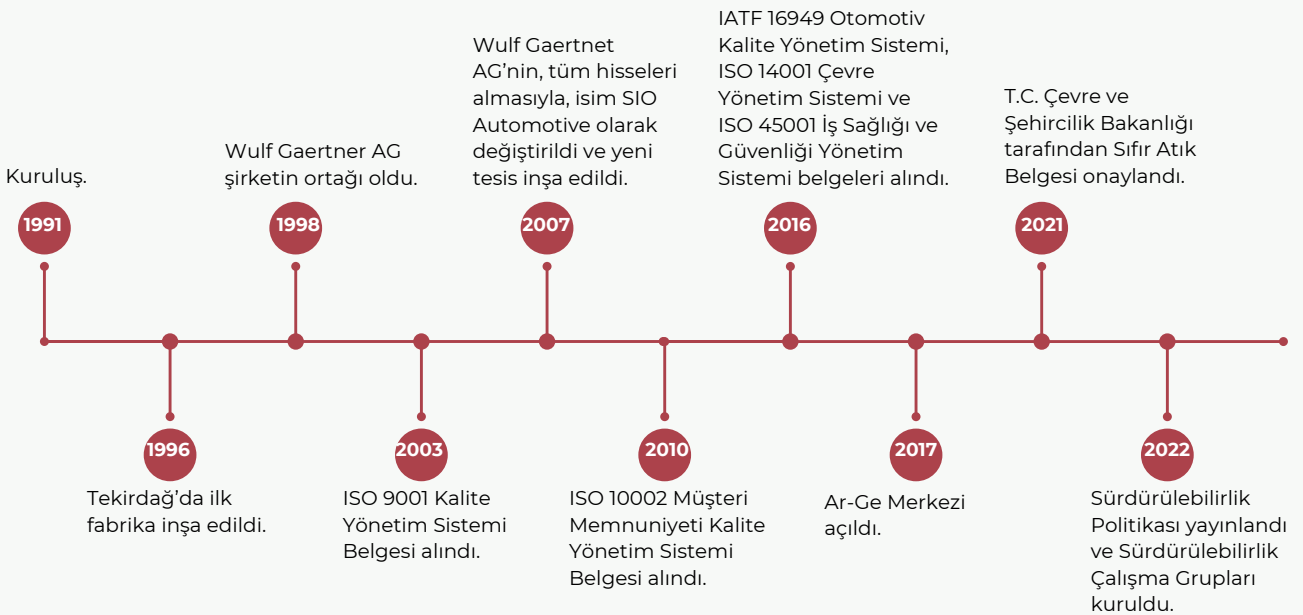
Kuruluş.

1991

1996

Tekirdağ'da ilk fabrika inşa edildi.

Wulf Gaertner AG şirketin ortağı oldu.

1998

2003

ISO 9001 Kalite Yönetim Sistemi Belgesi alındı.

Wulf Gaertnet AG'nin, tüm hisseleri almasıyla, isim SIO Automotive olarak değiştirildi ve yeni tesis inşa edildi.

2007

2010

ISO 10002 Müşteri Memnuniyeti Kalite Yönetim Sistemi Belgesi alındı.

IATF 16949 Otomotiv Kalite Yönetim Sistemi, ISO 14001 Çevre Yönetim Sistemi ve ISO 45001 İş Sağlığı ve Güvenliği Yönetim Sistemi belgeleri alındı.

2016

2017

Ar-Ge Merkezi açıldı.

T.C. Çevre ve Şehircilik Bakanlığı tarafından Sıfır Atık Belgesi onaylandı.

2021

2022

Sürdürülebilirlik Politikası yayınlandı ve Sürdürülebilirlik Çalışma Grupları kuruldu.